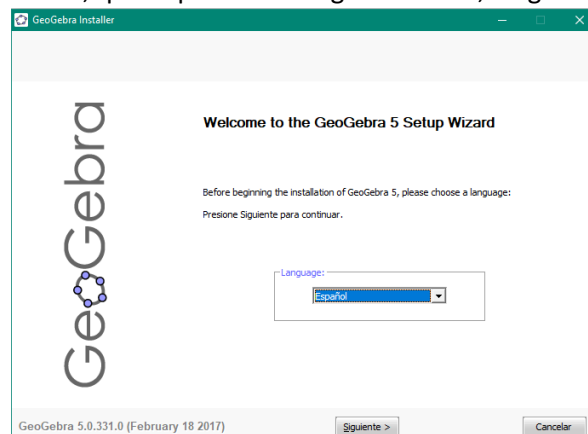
GeoGebra Installer

GeoGebra

Welcome to the GeoGebra 5 Setup Wizard

Before beginning the installation of GeoGebra 5, please choose a language:

Presione Siguiente para continuar.

Language:

Español

GeoGebra 5.0.331.0 (February 18 2017)

Siguiente >

Cancelar